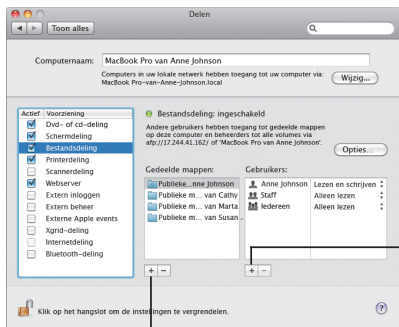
Delen

Toon alles

Computernaam: MacBook Pro van Anne Johnson

Computers in uw lokale netwerk hebben toegang tot uw computer via: MacBook Pro-van-Anne-Johnson.local

Wijzig...

| Actief | Voorziening |
|---|---|
| ☑ | Dvd- of cd-deling |
| ☑ | Schermdeling |
| ☑ | Bestandsdeling |
| ☑ | Printerdeling |
| ☐ | Scannerdeling |
| ☑ | Webserver |
| ☐ | Extern inloggen |
| ☐ | Extern beheer |
| ☐ | Externe Apple events |
| ☐ | Xgrid-deling |
| ☐ | Internetdeling |
| ☐ | Bluetooth-deling |

Bestandsdeling: ingeschakeld

Andere gebruikers hebben toegang tot gedeelde mappen op deze computer en beheerders tot alle volumes via afp://17.244.41.162/ of 'MacBook Pro van Anne Johnson'.

Opties...

Gedeelde mappen:
Publieke...nne Johnson
Publieke m... van Cathy
Publieke m... van Marta
Publieke m... van Susan

Gebruikers:

| | |
|---|---|
| Anne Johnson | Lezen en schrijven |
| Staff | Alleen lezen |
| Iedereen | Alleen lezen |

+ −

+ −

Klik op het hangslot om de instellingen te vergrendelen.

?